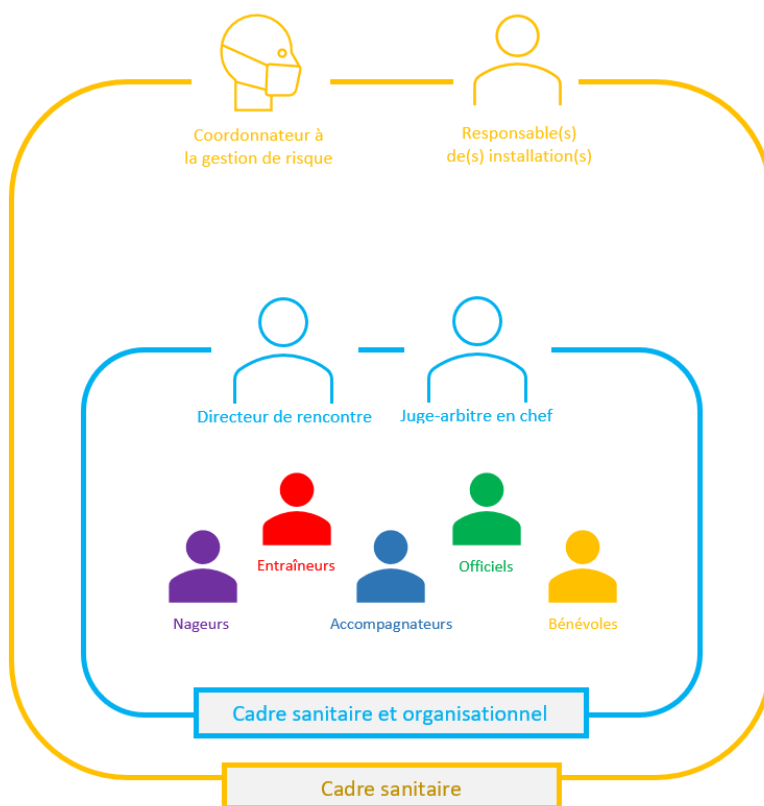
Coordonnateur à la gestion de risque

Responsable(s) de(s) installation(s)

Directeur de rencontre

Juge-arbitre en chef

Entraîneurs

Officiels

Nageurs

Accompagnateurs

Bénévoles

Cadre sanitaire et organisationnel

Cadre sanitaire